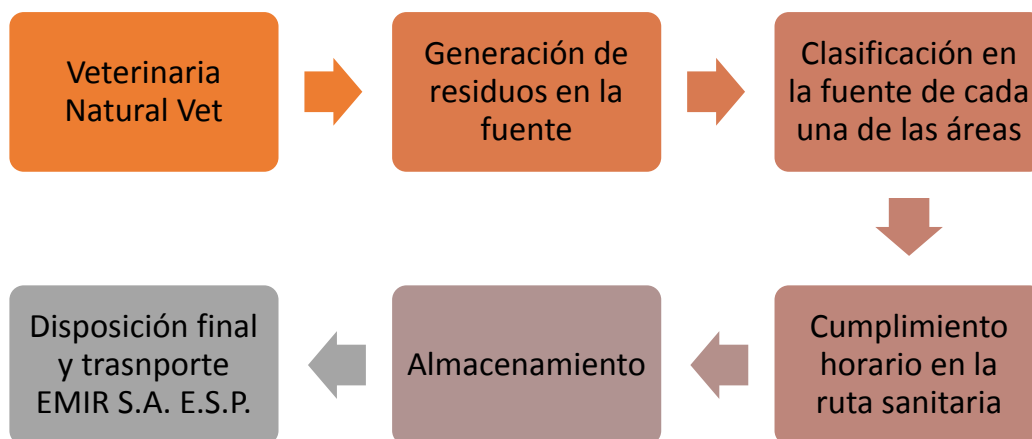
Veterinaria Natural Vet

Generación de residuos en la fuente

Clasificación en la fuente de cada una de las áreas

Cumplimiento horario en la ruta sanitaria

Almacenamiento

Disposición final y trasnporte EMIR S.A. E.S.P.